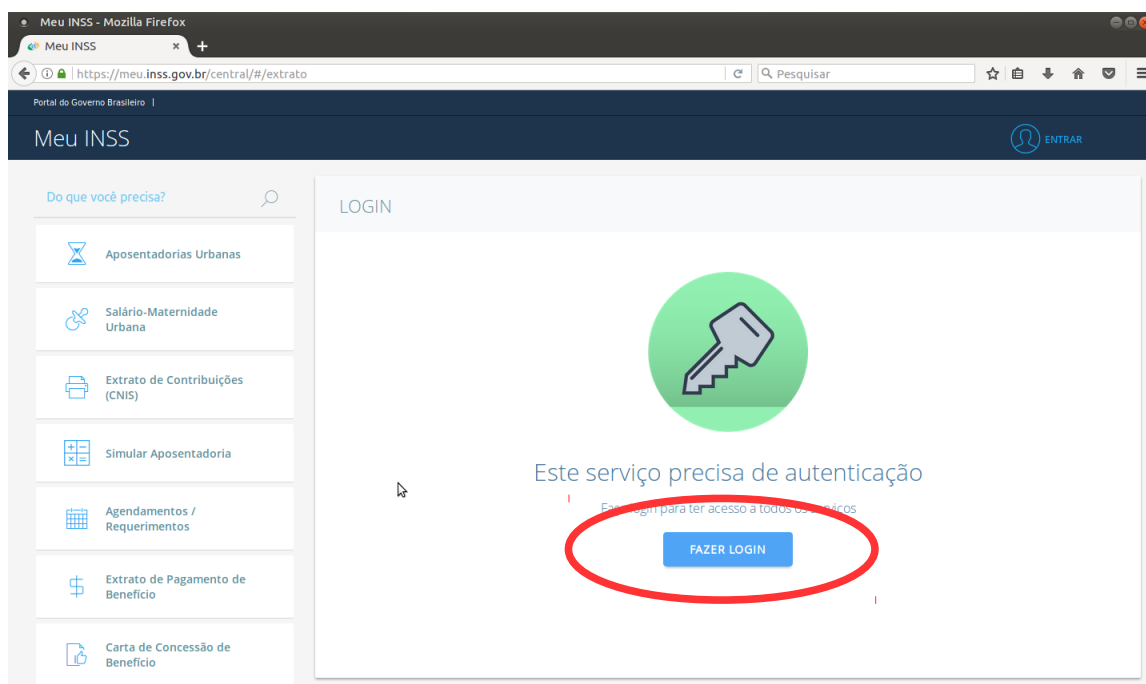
Meu INSS - Mozilla Firefox

Meu INSS

https://meu.inss.gov.br/central/#/extrato

Pesquisar

Portal do Governo Brasileiro |

Meu INSS

ENTRAR

Do que você precisa?

Aposentadorias Urbanas

Salário-Maternidade Urbana

Extrato de Contribuições (CNIS)

Simular Aposentadoria

Agendamentos / Requerimentos

Extrato de Pagamento de Benefício

Carta de Concessão de Benefício

LOGIN

Este serviço precisa de autenticação

Fa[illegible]gin para ter acesso a todos os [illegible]iços

FAZER LOGIN